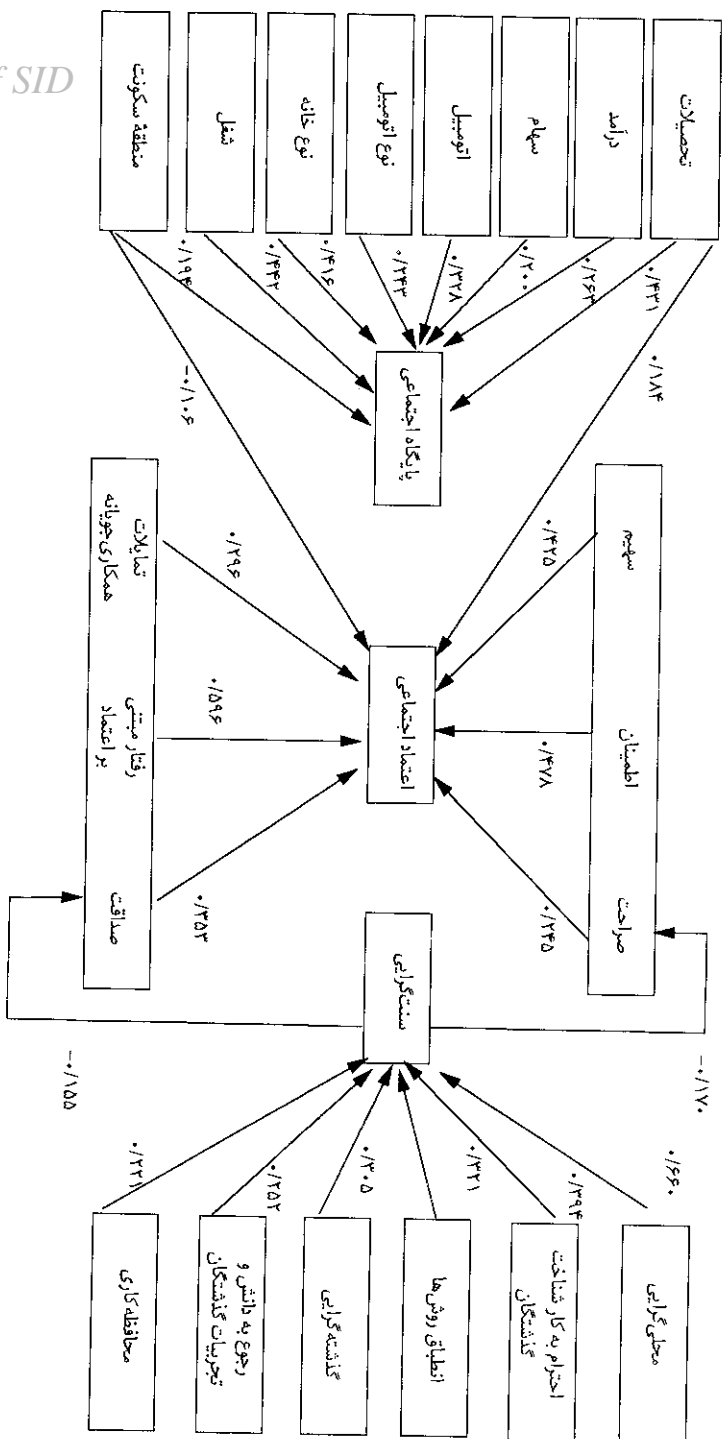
f SID

تحصیلات
درآمد
سهام
اتومبیل
نوع اتومبیل
نوع خانه
شغل
منطقه سکونت

۰/۴۳۱
۰/۲۶۳
۰/۲۰۰
۰/۲۲۸
۰/۲۴۳
۰/۴۱۶
۰/۴۴۲
۰/۱۹۴
-۰/۱۰۴
۰/۱۸۴

پایگاه اجتماعی

سهیم
اطمینان
صراحت

۰/۴۲۵
۰/۴۷۸
۰/۲۴۵

اعتماد اجتماعی

تمایلات همکاری‌جویانه
رفتار مبتنی بر اعتماد
صداقت

۰/۲۹۶
۰/۵۹۶
۰/۲۵۳

سنت‌گرایی

-۰/۱۷۰
-۰/۱۵۵

۰/۶۶۰
۰/۳۹۴
۰/۲۳۱
۰/۳۰۵
۰/۲۵۲
۰/۲۳۱

محلی‌گرایی
احترام به کار شناخت گذشتگان
انطباق روش‌ها
گذشته‌گرایی
رجوع به دانش و تجربیات گذشتگان
محافظه‌کاری